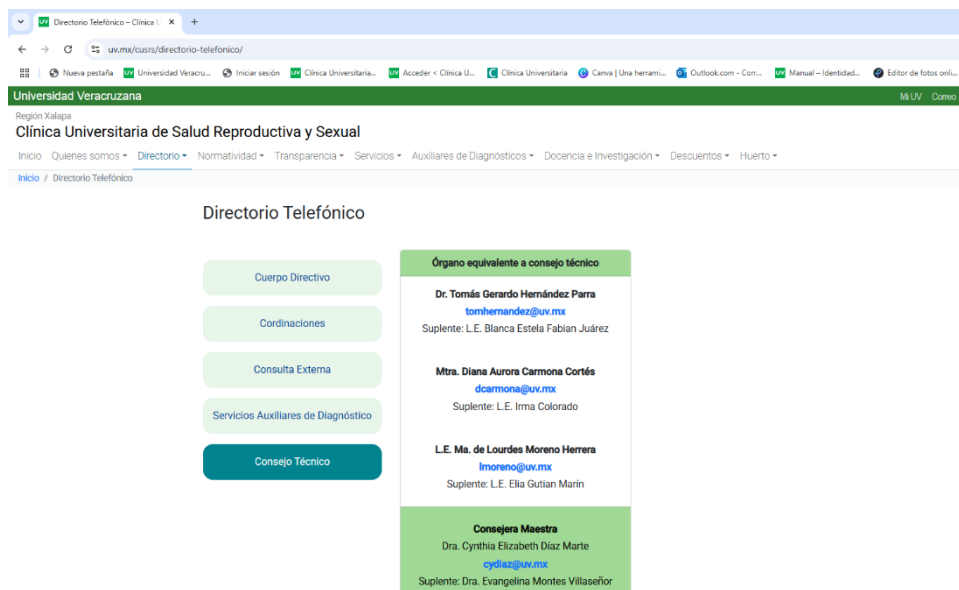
Directorio Telefónico – Clínica U ×  +

uv.mx/cusrs/directorio-telefonico/

Nueva pestaña  Universidad Veracru...  Iniciar sesión  Clínica Universitaria...  Acceder < Clínica U...  Clínica Universitaria  Canva | Una herrami...  Outlook.com - Corr...  Manual – Identidad...  Editor de fotos onli...

Universidad Veracruzana  Mi UV  Correo

Región Xalapa
Clínica Universitaria de Salud Reproductiva y Sexual

Inicio  Quienes somos ▾  Directorio ▾  Normatividad ▾  Transparencia ▾  Servicios ▾  Auxiliares de Diagnósticos ▾  Docencia e Investigación ▾  Descuentos ▾  Huerto ▾

Inicio / Directorio Telefónico

Directorio Telefónico

Cuerpo Directivo

Cordinaciones

Consulta Externa

Servicios Auxiliares de Diagnóstico

Consejo Técnico

Órgano equivalente a consejo técnico

Dr. Tomás Gerardo Hernández Parra
tomhernandez@uv.mx
Suplente: L.E. Blanca Estela Fabian Juárez

Mtra. Diana Aurora Carmona Cortés
dcarmona@uv.mx
Suplente: L.E. Irma Colorado

L.E. Ma. de Lourdes Moreno Herrera
lmoreno@uv.mx
Suplente: L.E. Elia Gutian Marín

Consejera Maestra
Dra. Cynthia Elizabeth Díaz Marte
cydiaz@uv.mx
Suplente: Dra. Evangelina Montes Villaseñor